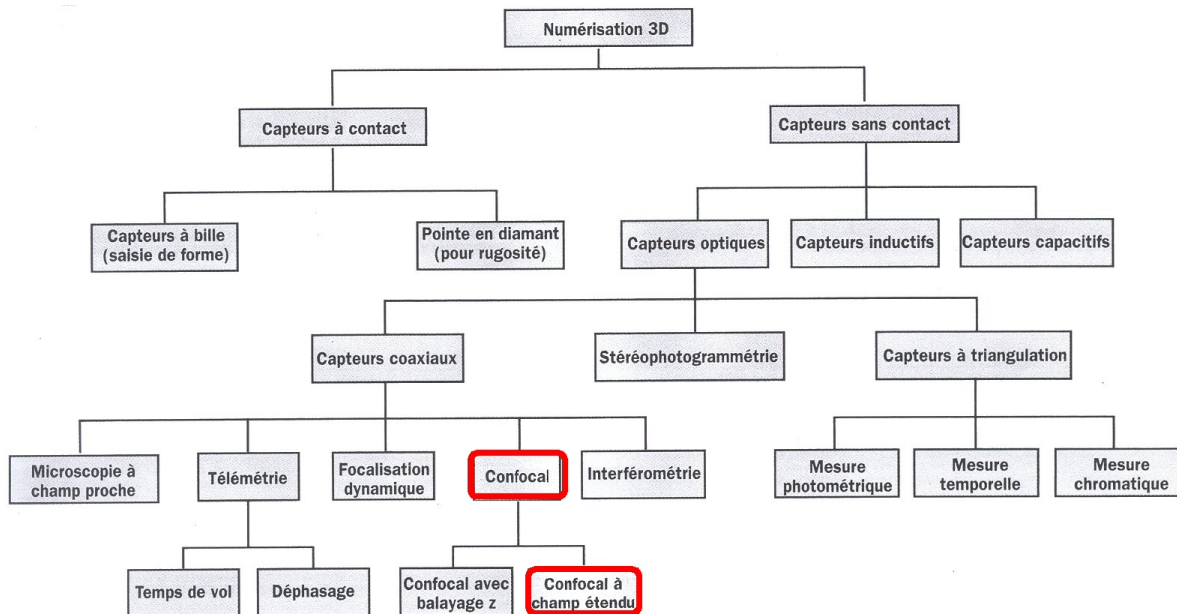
Numérisation 3D

Capteurs à contact

Capteurs sans contact

Capteurs à bille (saisie de forme)

Pointe en diamant (pour rugosité)

Capteurs optiques

Capteurs inductifs

Capteurs capacitifs

Capteurs coaxiaux

Stéréophotogrammétrie

Capteurs à triangulation

Microscopie à champ proche

Télémétrie

Focalisation dynamique

Confocal

Interférométrie

Mesure photométrique

Mesure temporelle

Mesure chromatique

Temps de vol

Déphasage

Confocal avec balayage z

Confocal à champ étendu